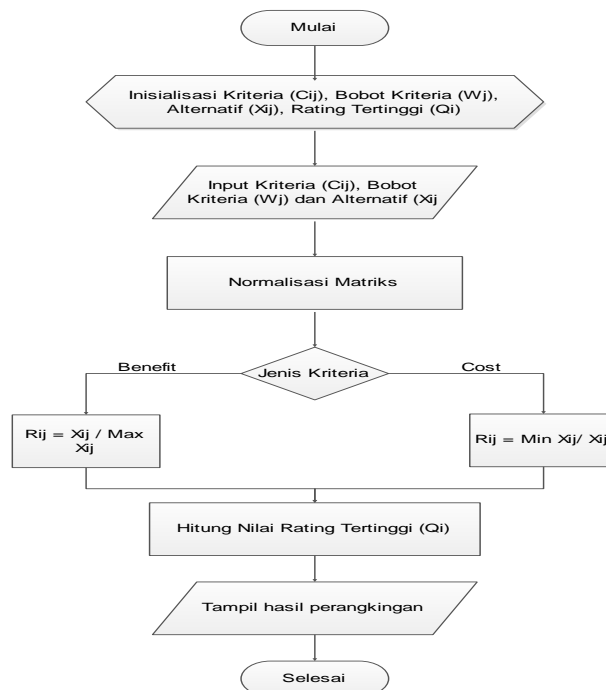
Mulai

Inisialisasi Kriteria (Cij), Bobot Kriteria (Wj), Alternatif (Xij), Rating Tertinggi (Qi)

Input Kriteria (Cij), Bobot Kriteria (Wj) dan Alternatif (Xij

Normalisasi Matriks

Benefit

Jenis Kriteria

Cost

Rij = Xij / Max Xij

Rij = Min Xij/ Xij

Hitung Nilai Rating Tertinggi (Qi)

Tampil hasil perangkingan

Selesai